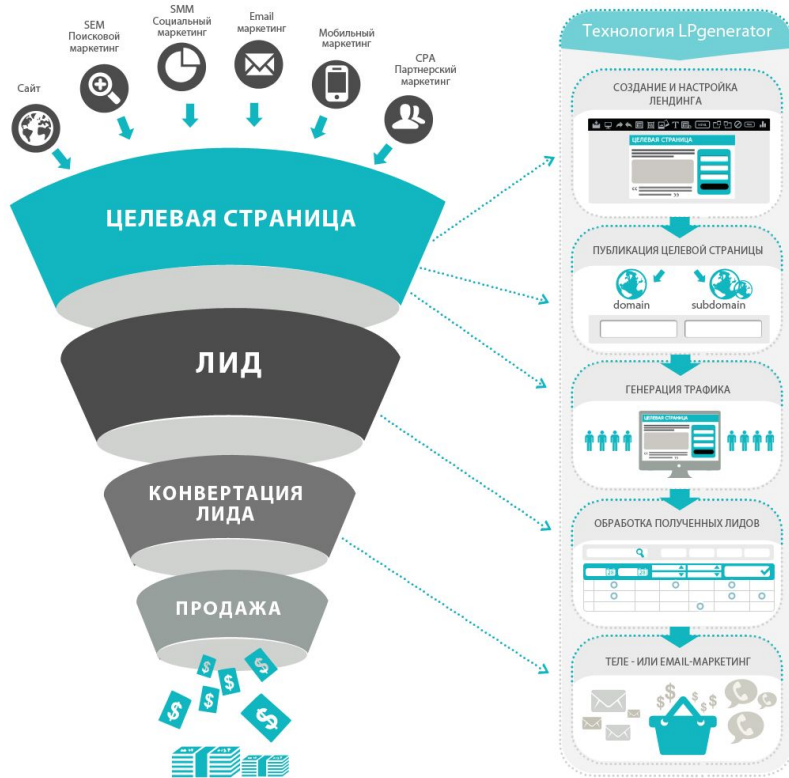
Сайт

SEM
Поисковой маркетинг

SMM
Социальный маркетинг

Email маркетинг

Мобильный маркетинг

CPA
Партнерский маркетинг

ЦЕЛЕВАЯ СТРАНИЦА

ЛИД

КОНВЕРТАЦИЯ ЛИДА

ПРОДАЖА

Технология LPgenerator

СОЗДАНИЕ И НАСТРОЙКА ЛЕНДИНГА

ЦЕЛЕВАЯ СТРАНИЦА

ПУБЛИКАЦИЯ ЦЕЛЕВОЙ СТРАНИЦЫ

domain

subdomain

ГЕНЕРАЦИЯ ТРАФИКА

ЦЕЛЕВАЯ СТРАНИЦА

ОБРАБОТКА ПОЛУЧЕННЫХ ЛИДОВ

ТЕЛЕ - ИЛИ EMAIL-МАРКЕТИНГ